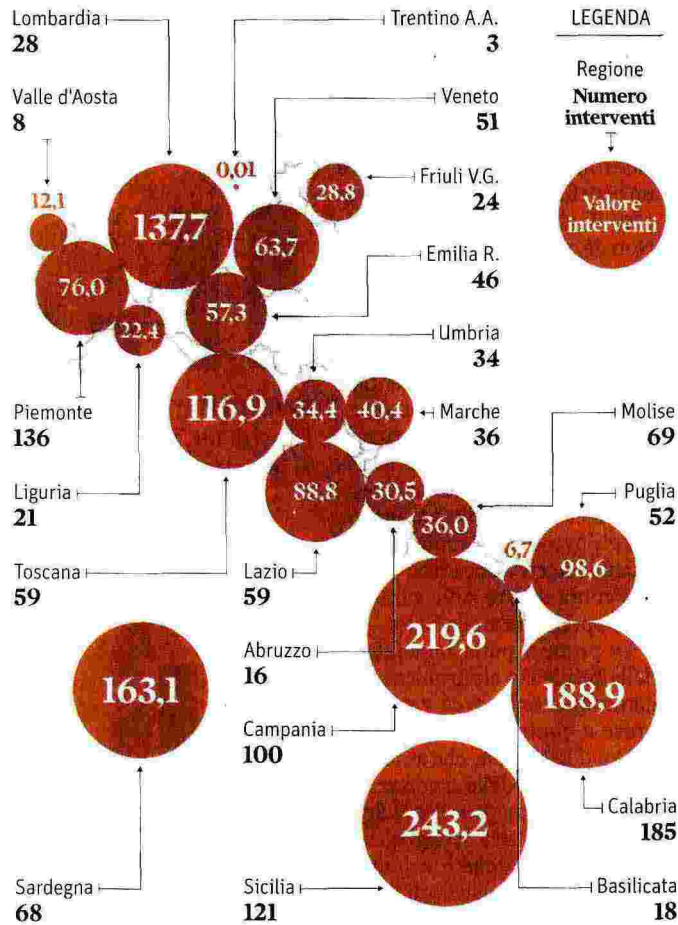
Lombardia
28

Trentino A.A.
3

LEGENDA

Regione
Numero interventi

Valore interventi

Valle d'Aosta
8

Veneto
51

0,01

12,1

137,7

63,7

28,8

Friuli V.G.
24

76,0

Emilia R.
46

57,3

22,4

Umbria
34

116,9

34,4

40,4

Marche
36

Piemonte
136

Molise
69

88,8

30,5

Liguria
21

36,0

Puglia
52

6,7

98,6

Toscana
59

Lazio
59

219,6

Abruzzo
16

163,1

188,9

Campania
100

Calabria
185

243,2

Sardegna
68

Sicilia
121

Basilicata
18